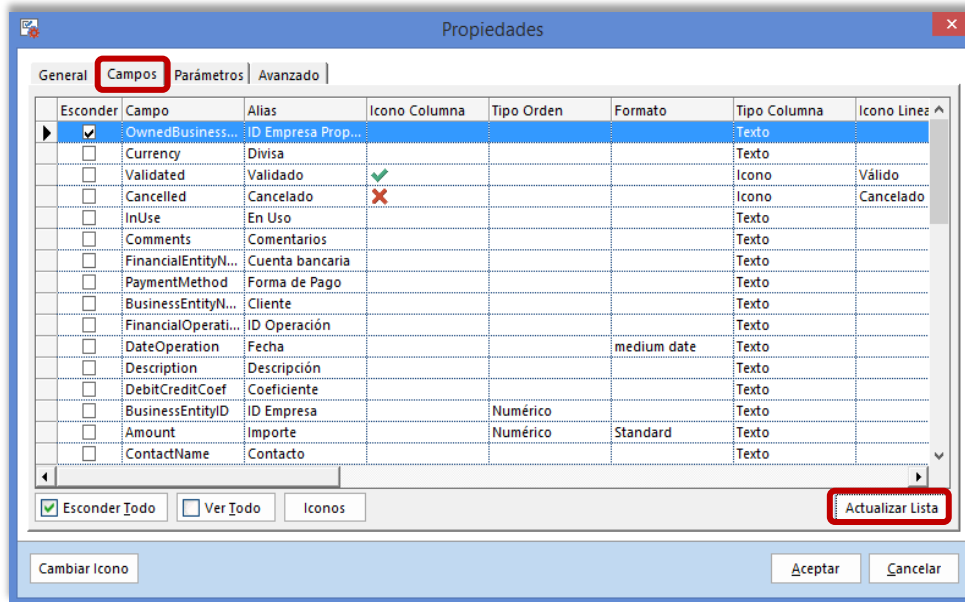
Propiedades

General | Campos | Parámetros | Avanzado

| Esconder | Campo | Alias | Icono Columna | Tipo Orden | Formato | Tipo Columna | Icono Linea |
|---|---|---|---|---|---|---|---|
| ☑ | OwnedBusiness... | ID Empresa Prop... | | | | Texto | |
| ☐ | Currency | Divisa | | | | Texto | |
| ☐ | Validated | Validado | | | | Icono | Válido |
| ☐ | Cancelled | Cancelado | | | | Icono | Cancelado |
| ☐ | InUse | En Uso | | | | Texto | |
| ☐ | Comments | Comentarios | | | | Texto | |
| ☐ | FinancialEntityN... | Cuenta bancaria | | | | Texto | |
| ☐ | PaymentMethod | Forma de Pago | | | | Texto | |
| ☐ | BusinessEntityN... | Cliente | | | | Texto | |
| ☐ | FinancialOperati... | ID Operación | | | | Texto | |
| ☐ | DateOperation | Fecha | | | medium date | Texto | |
| ☐ | Description | Descripción | | | | Texto | |
| ☐ | DebitCreditCoef | Coeficiente | | | | Texto | |
| ☐ | BusinessEntityID | ID Empresa | | Numérico | | Texto | |
| ☐ | Amount | Importe | | Numérico | Standard | Texto | |
| ☐ | ContactName | Contacto | | | | Texto | |

Esconder Todo | Ver Todo | Iconos | Actualizar Lista

Cambiar Icono | Aceptar | Cancelar